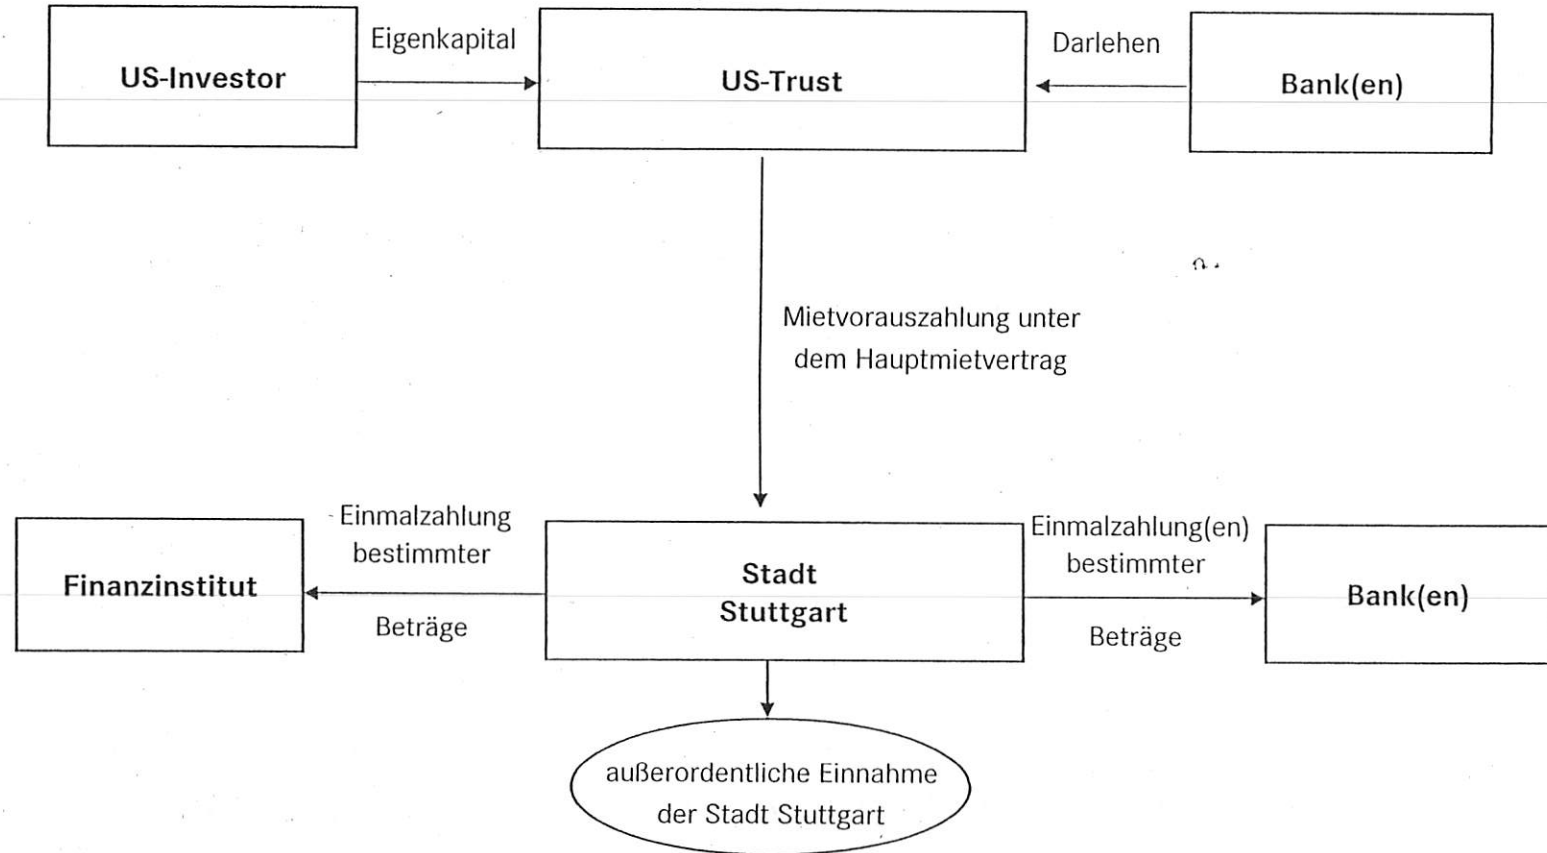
US-Investor

Eigenkapital

US-Trust

Darlehen

Bank(en)

Mietvorauszahlung unter dem Hauptmietvertrag

Finanzinstitut

Einmalzahlung bestimmter Beträge

Stadt Stuttgart

Einmalzahlung(en) bestimmter Beträge

Bank(en)

außerordentliche Einnahme der Stadt Stuttgart